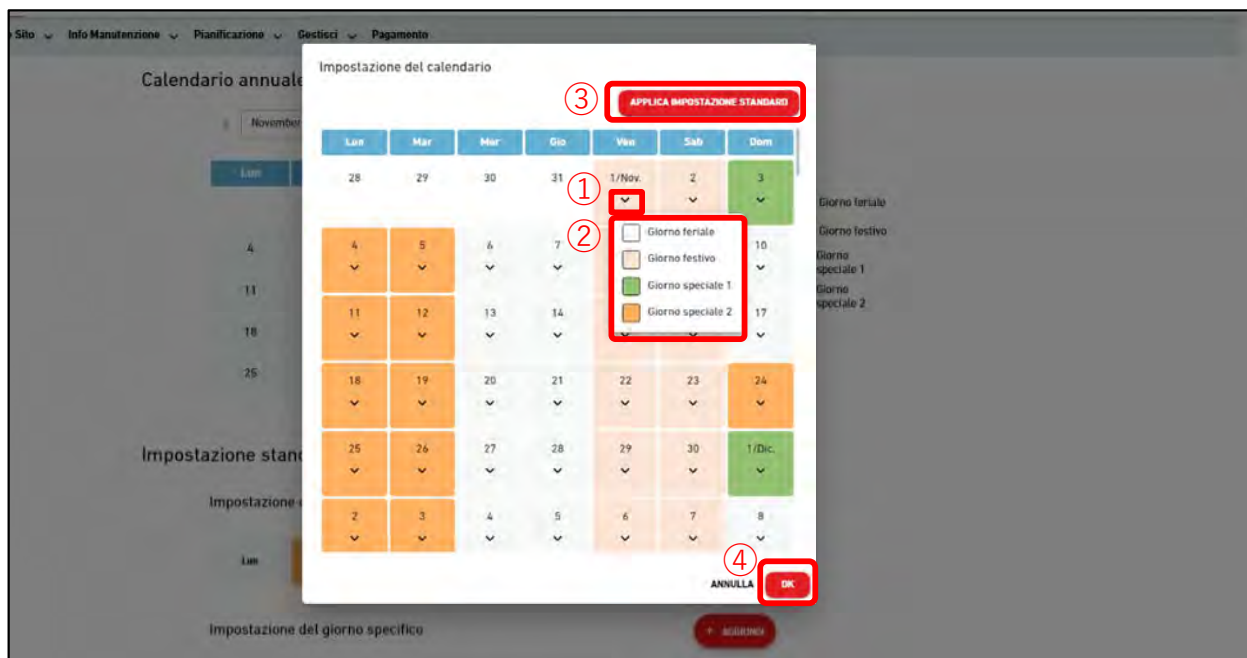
Silo ⌄ Info Manutenzione ⌄ Pianificazione ⌄ Gestisci ⌄ Pagamento

Calendario annuale

Novembre

Lun

4

11

18

25

Giorno feriale

Giorno festivo

Giorno speciale 1

Giorno speciale 2

Impostazione stand

Impostazione

Lun

Impostazione del giorno specifico

+ AGGIUNGI

Impostazione del calendario

③ APPLICA IMPOSTAZIONE STANDARD

| Lun | Mar | Mer | Gio | Ven | Sab | Dom |
|---|---|---|---|---|---|---|
| 28 | 29 | 30 | 31 | 1/Nov. ① | 2 | 3 |
| 4 | 5 | 6 | 7 | | | 10 |
| 11 | 12 | 13 | 14 | | | 17 |
| 18 | 19 | 20 | 21 | 22 | 23 | 24 |
| 25 | 26 | 27 | 28 | 29 | 30 | 1/Dic. |
| 2 | 3 | 4 | 5 | 6 | 7 | 8 |

②
Giorno feriale
Giorno festivo
Giorno speciale 1
Giorno speciale 2

ANNULLA ④ OK